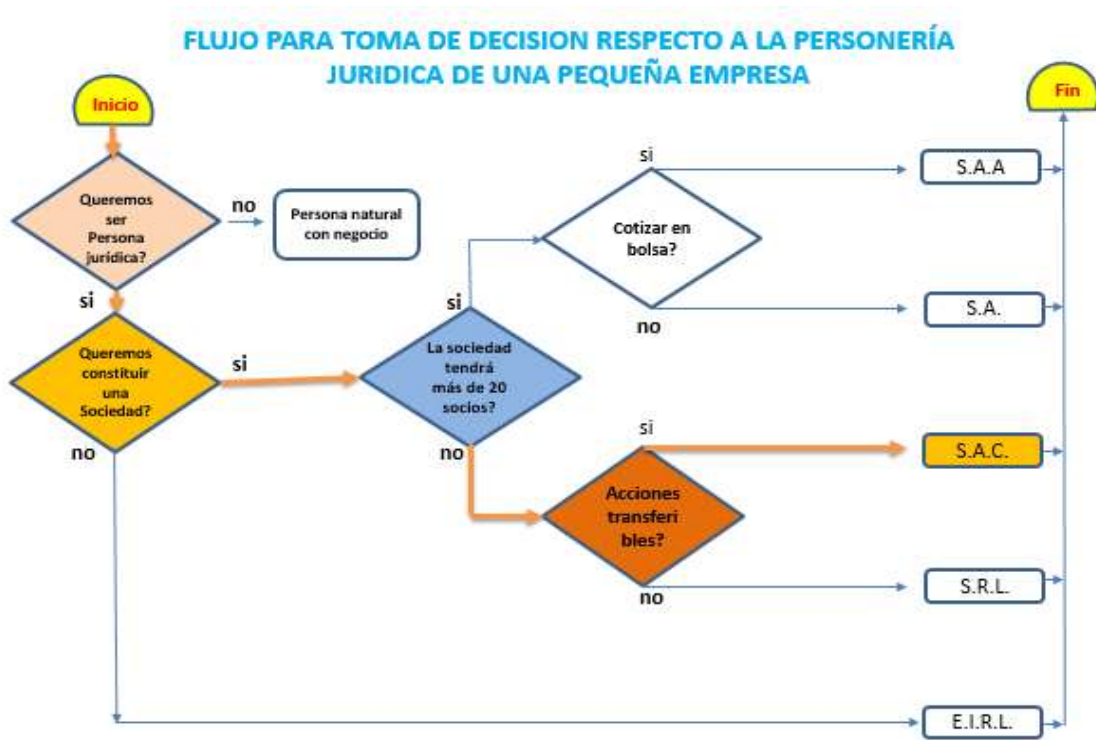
FLUJO PARA TOMA DE DECISION RESPECTO A LA PERSONERÍA JURIDICA DE UNA PEQUEÑA EMPRESA

Inicio

Fin

Queremos ser Persona jurídica?

no

Persona natural con negocio

si

Queremos constituir una Sociedad?

si

no

La sociedad tendrá más de 20 socios?

si

no

Cotizar en bolsa?

si

no

S.A.A

S.A.

Acciones transferibles?

si

no

S.A.C.

S.R.L.

E.I.R.L.